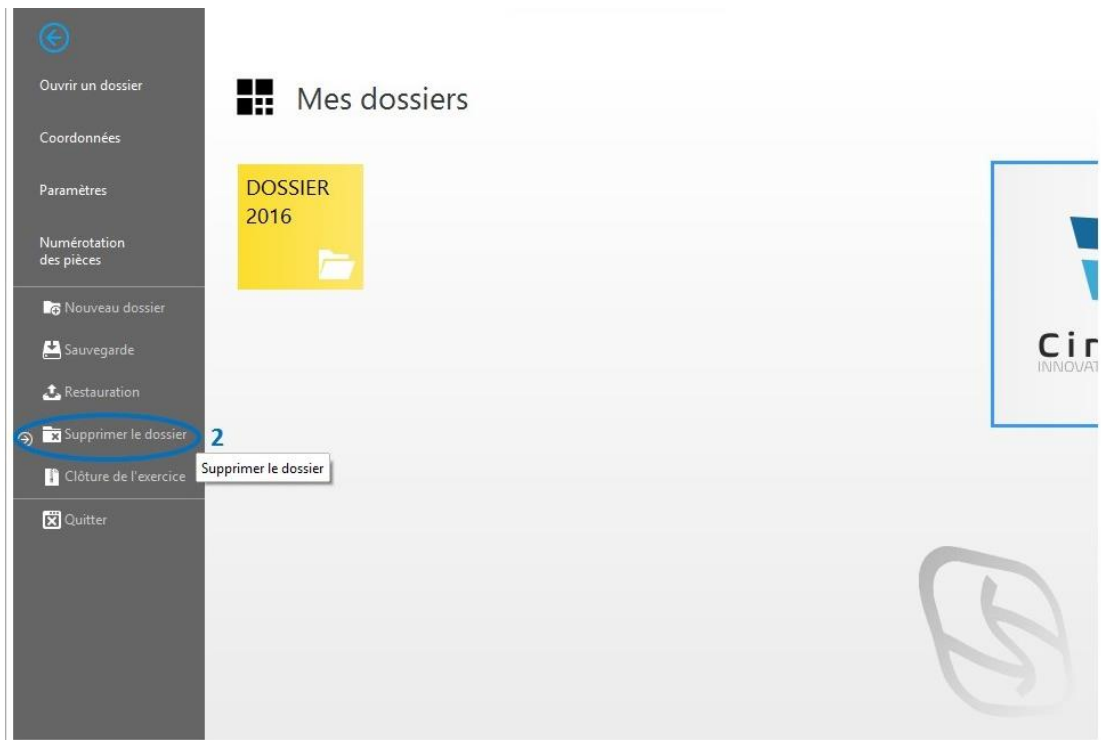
Ouvrir un dossier

Coordonnées

Paramètres

Numérotation des pièces

Nouveau dossier

Sauvegarde

Restauration

Supprimer le dossier

2

Supprimer le dossier

Clôture de l'exercice

Quitter

Mes dossiers

DOSSIER 2016

Cir

INNOVAT